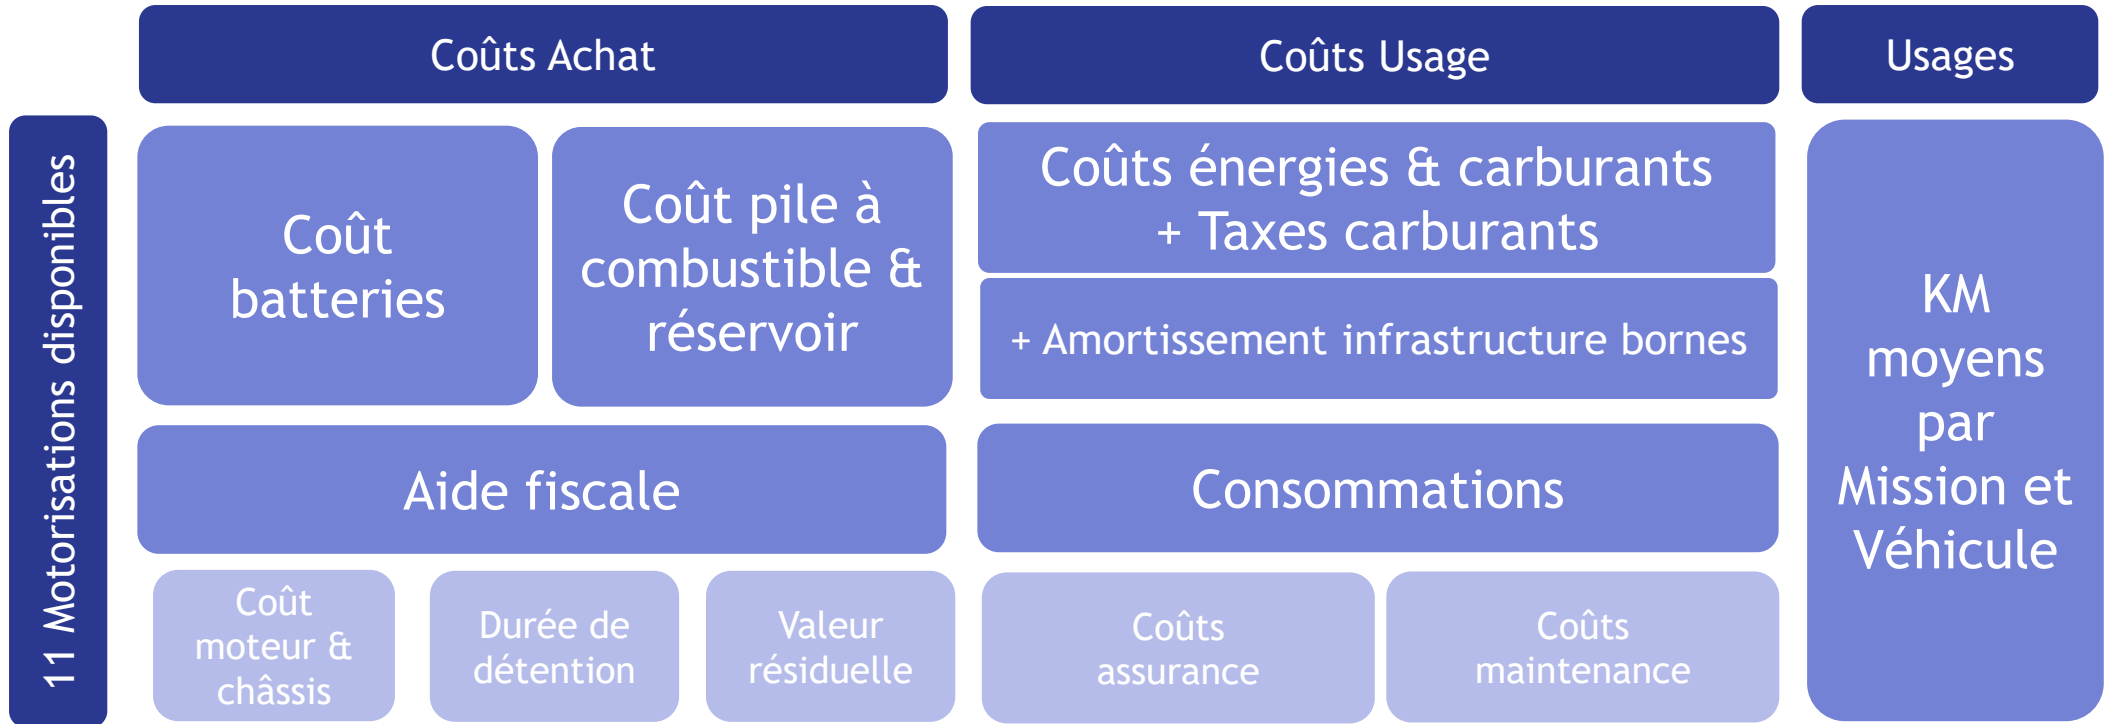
11 Motorisations disponibles

Coûts Achat

Coûts Usage

Usages

Coût batteries

Coût pile à combustible & réservoir

Coûts énergies & carburants + Taxes carburants

+ Amortissement infrastructure bornes

KM moyens par Mission et Véhicule

Aide fiscale

Consommations

Coût moteur & châssis

Durée de détention

Valeur résiduelle

Coûts assurance

Coûts maintenance